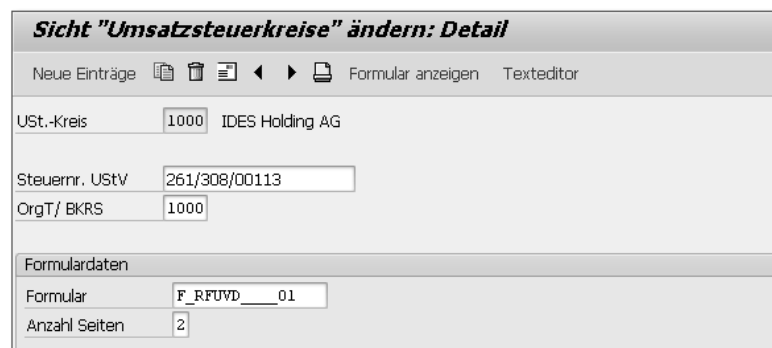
Sicht "Umsatzsteuerkreise" ändern: Detail

Neue Einträge Formular anzeigen Texteditor

USt.-Kreis 1000 IDES Holding AG

Steuernr. UStV 261/308/00113

OrgT/ BKRS 1000

Formulardaten

Formular F_RFUVD____01

Anzahl Seiten 2